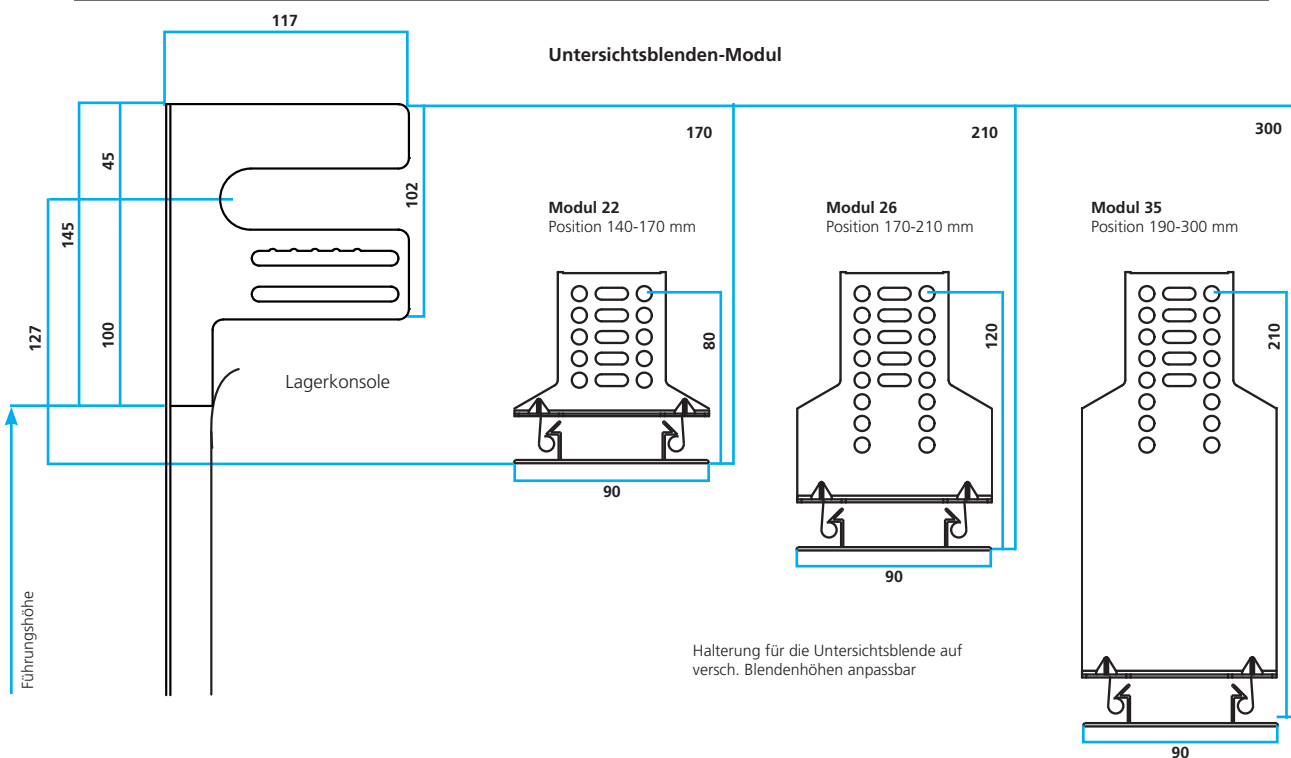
117

Untersichtsblenden-Modul

170

210

300

45

145

102

127

100

Modul 22
Position 140-170 mm

Modul 26
Position 170-210 mm

Modul 35
Position 190-300 mm

80

120

210

Lagerkonsole

90

90

90

Halterung für die Untersichtsblende auf versch. Blendenhöhen anpassbar

Führungshöhe